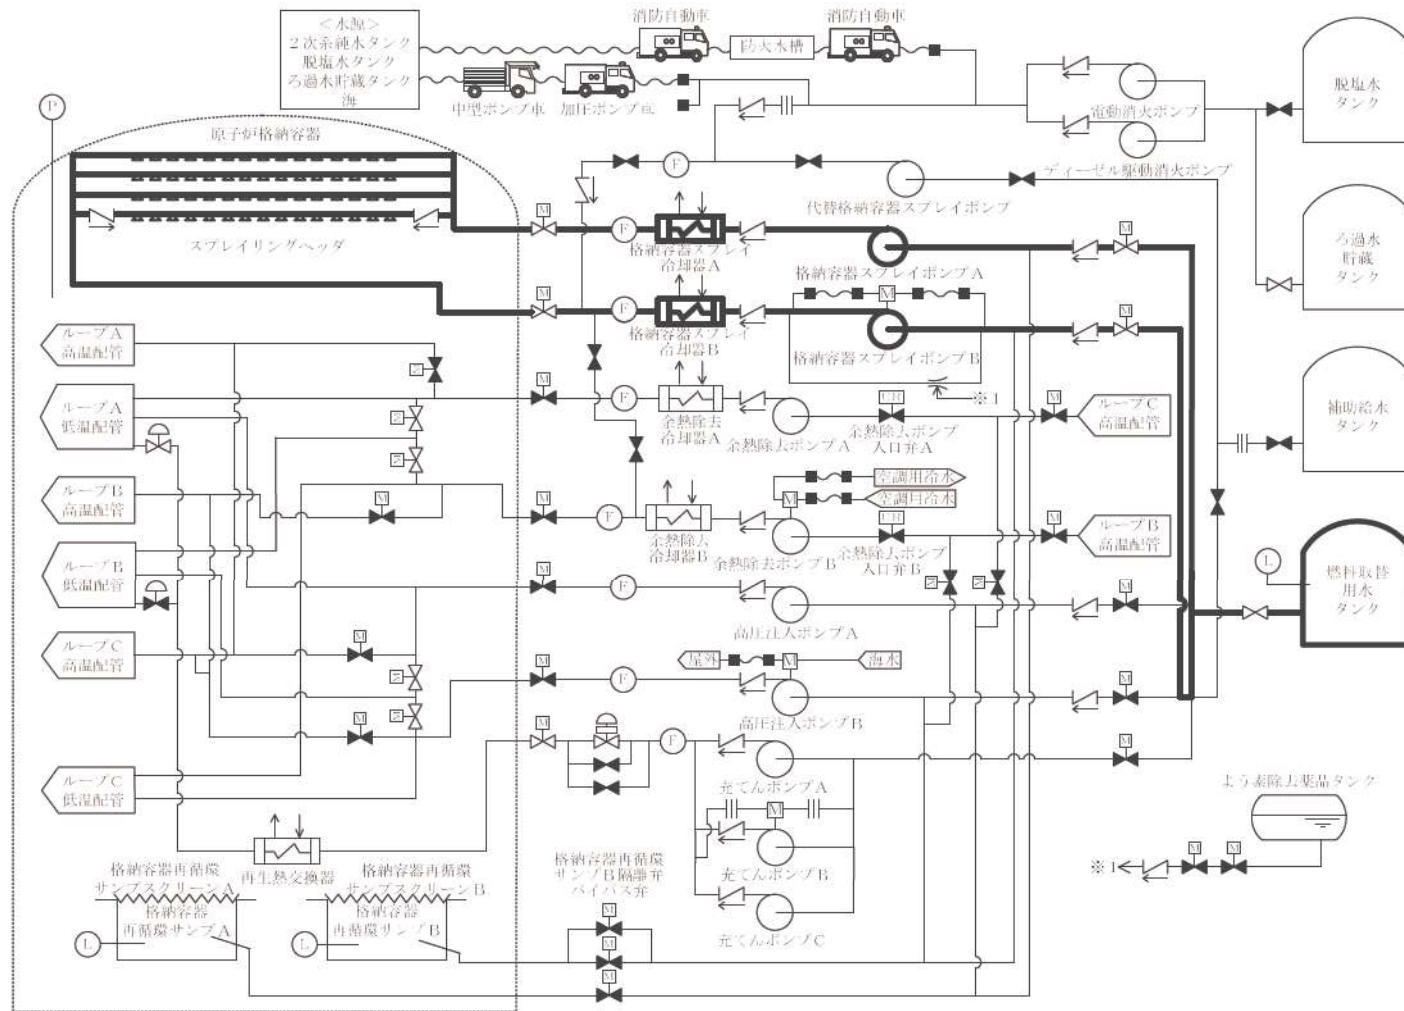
＜水源＞
２次系純水タンク
脱塩水タンク
ろ過水貯蔵タンク
海

消防自動車
防火水槽
消防自動車
中型ポンプ車
加圧ポンプ車

P

原子炉格納容器

スプレイリングヘッダ

電動消火ポンプ
脱塩水タンク
ディーゼル駆動消火ポンプ
F
代替格納容器スプレイポンプ
M
F
格納容器スプレイ冷却器A
ろ過水貯蔵タンク
M
格納容器スプレイポンプA
M
M
F
格納容器スプレイ冷却器B
M
格納容器スプレイポンプB

ループA高温配管
ループA低温配管
M
F
余熱除去冷却器A
余熱除去ポンプA
CH
余熱除去ポンプ入口弁A
※1
M
ループC高温配管
補助給水タンク

ループB高温配管
M
M
F
余熱除去冷却器B
空調用冷水
空調用冷水
M
余熱除去ポンプB
CH
余熱除去ポンプ入口弁B
M
ループB高温配管

ループB低温配管
M
F
高圧注入ポンプA
M
L
燃料取替用水タンク

ループC高温配管
M
屋外
M
海水
M
F
高圧注入ポンプB
M

M
F
充てんポンプA
M
M
充てんポンプB
充てんポンプC

ループC低温配管

よう素除去薬品タンク
※1
M
M

格納容器再循環サンプスクリーンA
再生熱交換器
格納容器再循環サンプスクリーンB
格納容器再循環サンプB隔離弁バイパス弁
格納容器再循環サンプA
L
格納容器再循環サンプB
L
M
M
M